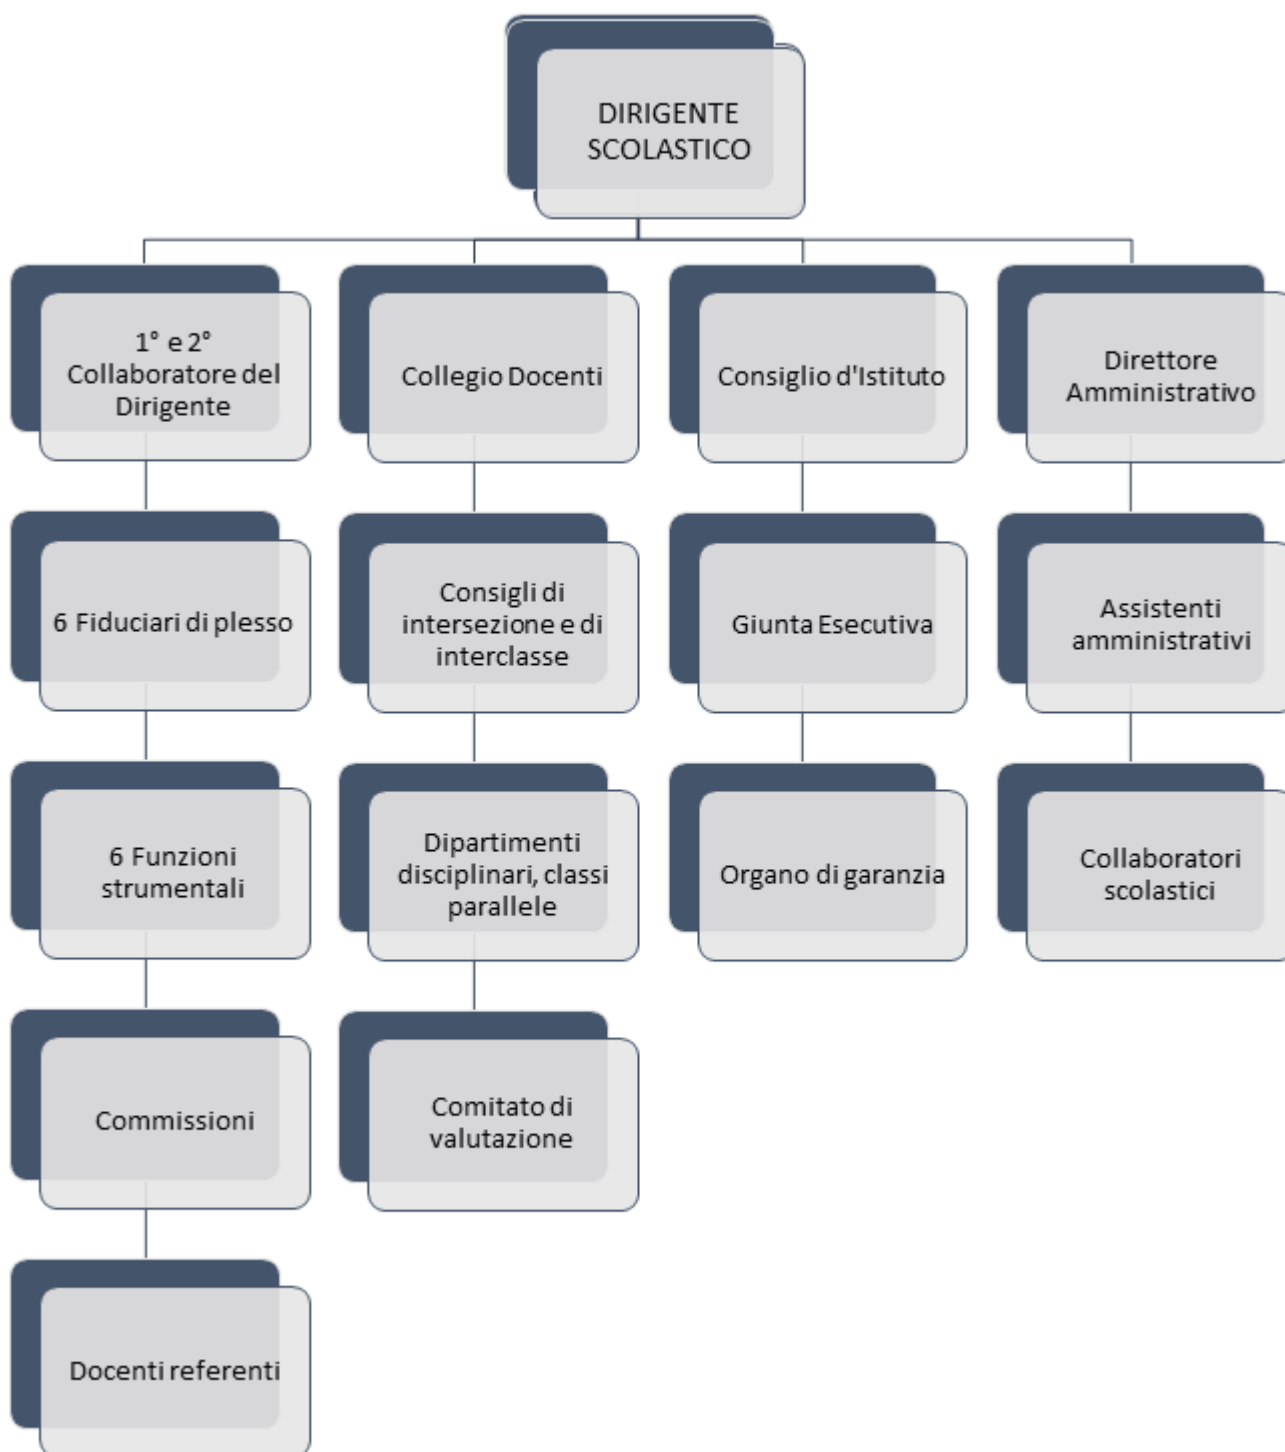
DIRIGENTE SCOLASTICO

1° e 2° Collaboratore del Dirigente

6 Fiduciari di plesso

6 Funzioni strumentali

Commissioni

Docenti referenti

Collegio Docenti

Consigli di intersezione e di interclasse

Dipartimenti disciplinari, classi parallele

Comitato di valutazione

Consiglio d'Istituto

Giunta Esecutiva

Organo di garanzia

Direttore Amministrativo

Assistenti amministrativi

Collaboratori scolastici